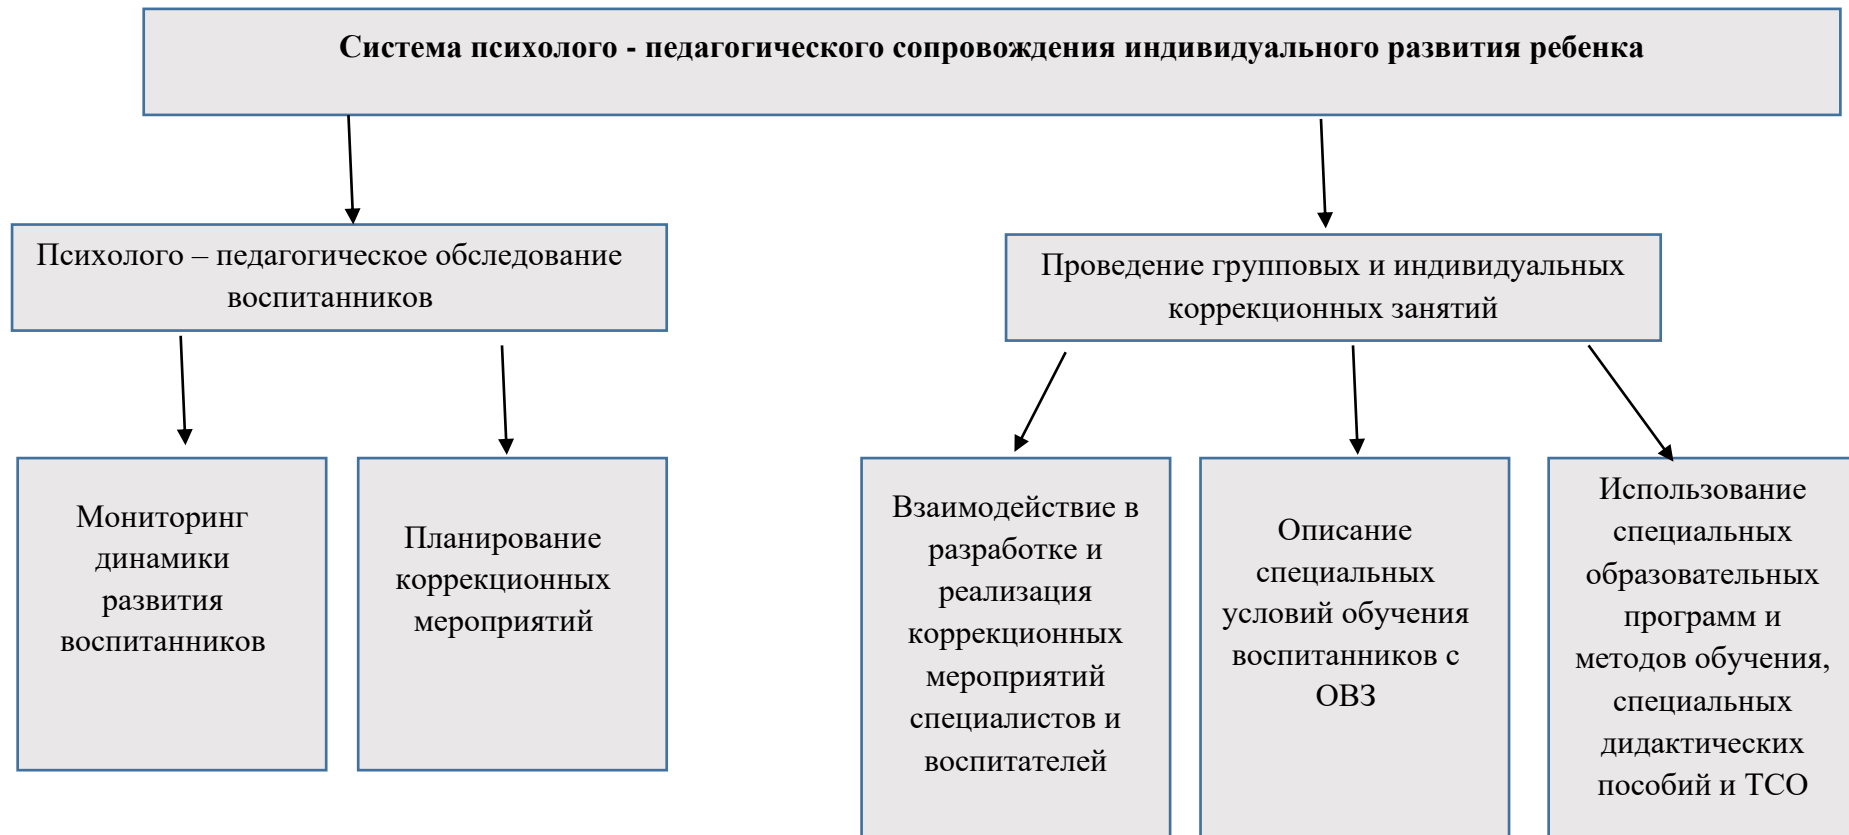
Система психолого - педагогического сопровождения индивидуального развития ребенка

Психолого – педагогическое обследование воспитанников

Проведение групповых и индивидуальных коррекционных занятий

Мониторинг динамики развития воспитанников

Планирование коррекционных мероприятий

Взаимодействие в разработке и реализация коррекционных мероприятий специалистов и воспитателей

Описание специальных условий обучения воспитанников с ОВЗ

Использование специальных образовательных программ и методов обучения, специальных дидактических пособий и ТСО